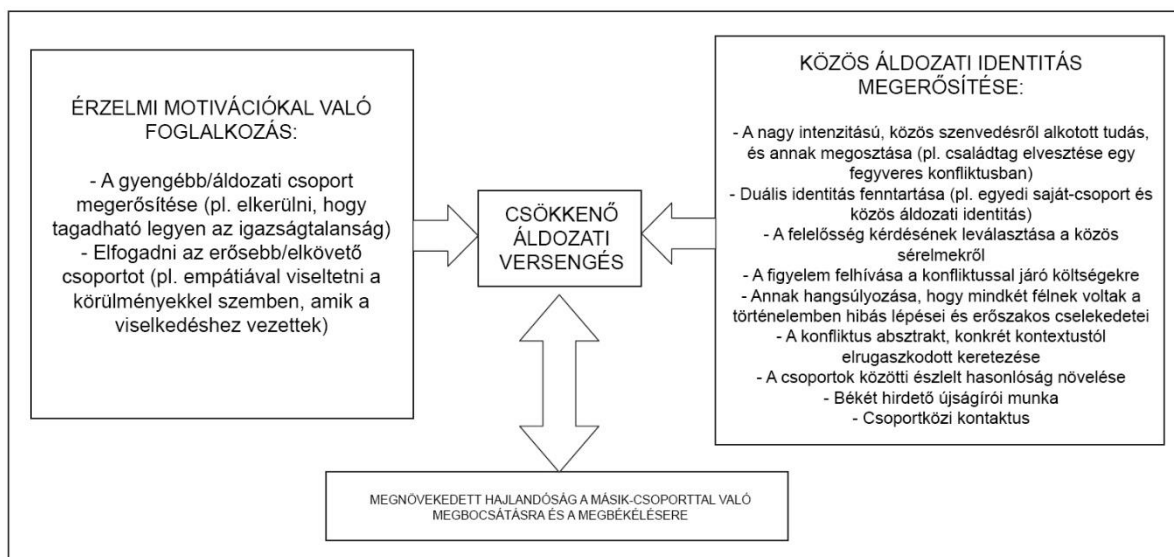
ÉRZELMI MOTIVÁCIÓKKAL VALÓ FOGLALKOZÁS:

- A gyengébb/áldozati csoport megerősítése (pl. elkerülni, hogy tagadható legyen az igazságtalanság)
- Elfogadni az erősebb/elkövető csoportot (pl. empátiával viseltetni a körülményekkel szemben, amik a viselkedéshez vezettek)

CSÖKKENŐ ÁLDOZATI VERSENGÉS

KÖZÖS ÁLDOZATI IDENTITÁS MEGERŐSÍTÉSE:

- A nagy intenzitású, közös szenvedésről alkotott tudás, és annak megosztása (pl. családtag elvesztése egy fegyveres konfliktusban)
- Duális identitás fenntartása (pl. egyedi saját-csoport és közös áldozati identitás)
- A felelősség kérdésének leválasztása a közös sérelmekről
- A figyelem felhívása a konfliktussal járó költségekre
- Annak hangsúlyozása, hogy mindkét félnek voltak a történelemben hibás lépései és erőszakos cselekedetei
- A konfliktus absztrakt, konkrét kontextustól elrugaszkodott keretezése
- A csoportok közötti észlelt hasonlóság növelése
- Békét hirdető újságírói munka
- Csoportközi kontaktus

MEGNÖVEKEDETT HAJLANDÓSÁG A MÁSIK-CSOPORTTAL VALÓ MEGBOCSÁTÁSRA ÉS A MEGBÉKÉLÉSERE